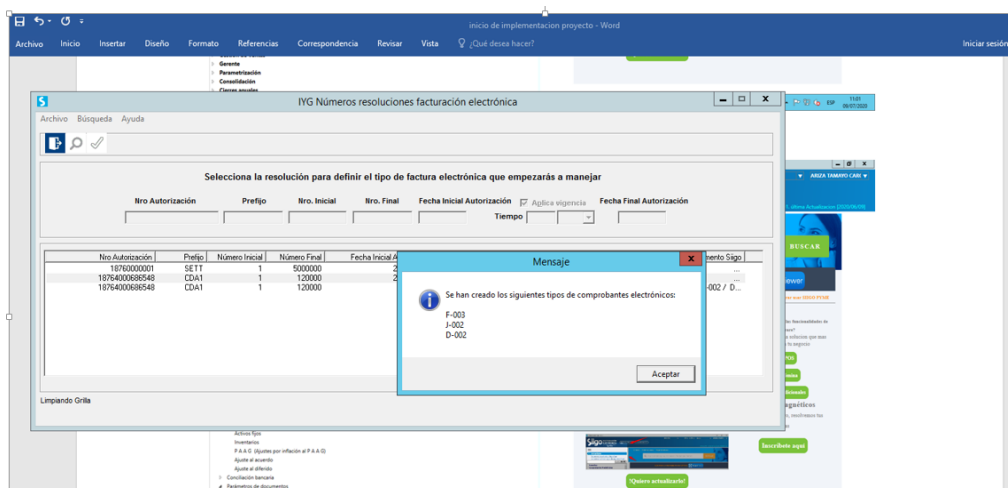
inicio de implementacion proyecto - Word

Archivo Inicio Insertar Diseño Formato Referencias Correspondencia Revisar Vista ¿Qué desea hacer? Iniciar sesión

Gerente
Parametrización
Consolidación
Cierres anuales

IYG Números resoluciones facturación electrónica

Archivo Búsqueda Ayuda

Selecciona la resolución para definir el tipo de factura electrónica que empezarás a manejar

Nro Autorización Prefijo Nro. Inicial Nro. Final Fecha Inicial Autorización Aplica vigencia Tiempo Fecha Final Autorización

| Nro Autorización | Prefijo | Número Inicial | Número Final | Fecha Inicial A | mento Sigo |
|---|---|---|---|---|---|
| 18760000001 | SETT | 1 | 5000000 | 2 | ... |
| 18764000686548 | CDA1 | 1 | 120000 | 2 | -002 / D... |
| 18764000686548 | CDA1 | 1 | 120000 | 2 | |

Limpiando Grilla

Mensaje

Se han creado los siguientes tipos de comprobantes electrónicos:

F-003
J-002
D-002

Aceptar

ESP 11:01 09/07/2020

ARIZA TAMAYO CARI

BUSCAR

Activos fijos
Inventarios
P.A.A.G. (Ajustes por inflación al P.A.A.G)
Ajuste al acuerdo
Ajuste al diferido
Conciliación bancaria
Parámetros de documentos

Inscríbete aquí

¡Quiero actualizarlo!